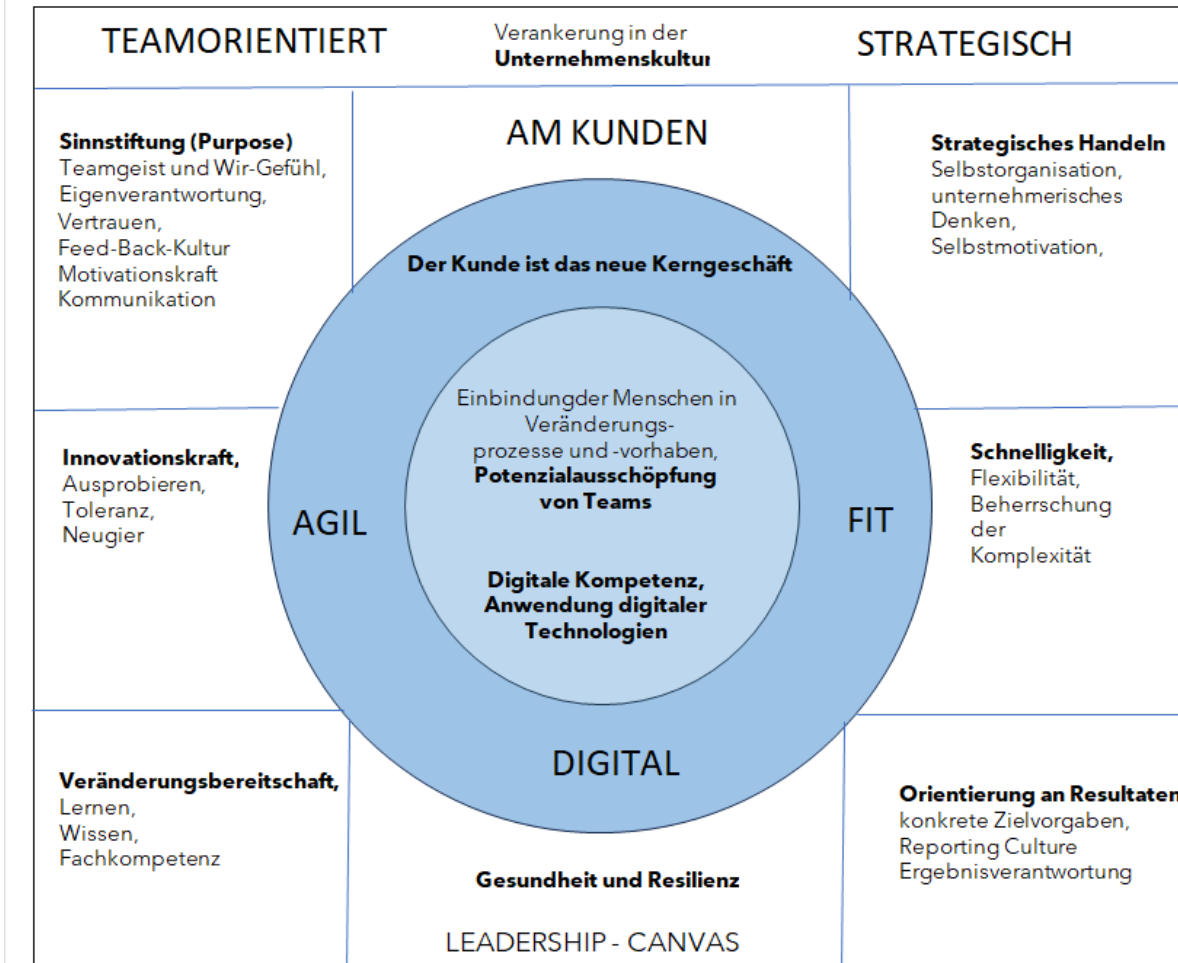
TEAMORIENTIERT

Verankerung in der **Unternehmenskultur**

STRATEGISCH

**Sinnstiftung (Purpose)**
Teamgeist und Wir-Gefühl,
Eigenverantwortung,
Vertrauen,
Feed-Back-Kultur
Motivationskraft
Kommunikation

AM KUNDEN

**Strategisches Handeln**
Selbstorganisation,
unternehmerisches Denken,
Selbstmotivation,

**Der Kunde ist das neue Kerngeschäft**

Einbindungder Menschen in Veränderungsprozesse und -vorhaben,
**Potenzialausschöpfung von Teams**

**Innovationskraft,**
Ausprobieren,
Toleranz,
Neugier

AGIL

FIT

**Schnelligkeit,**
Flexibilität,
Beherrschung der Komplexität

**Digitale Kompetenz, Anwendung digitaler Technologien**

DIGITAL

**Veränderungsbereitschaft,**
Lernen,
Wissen,
Fachkompetenz

**Orientierung an Resultaten**
konkrete Zielvorgaben,
Reporting Culture
Ergebnisverantwortung

**Gesundheit und Resilienz**

LEADERSHIP - CANVAS